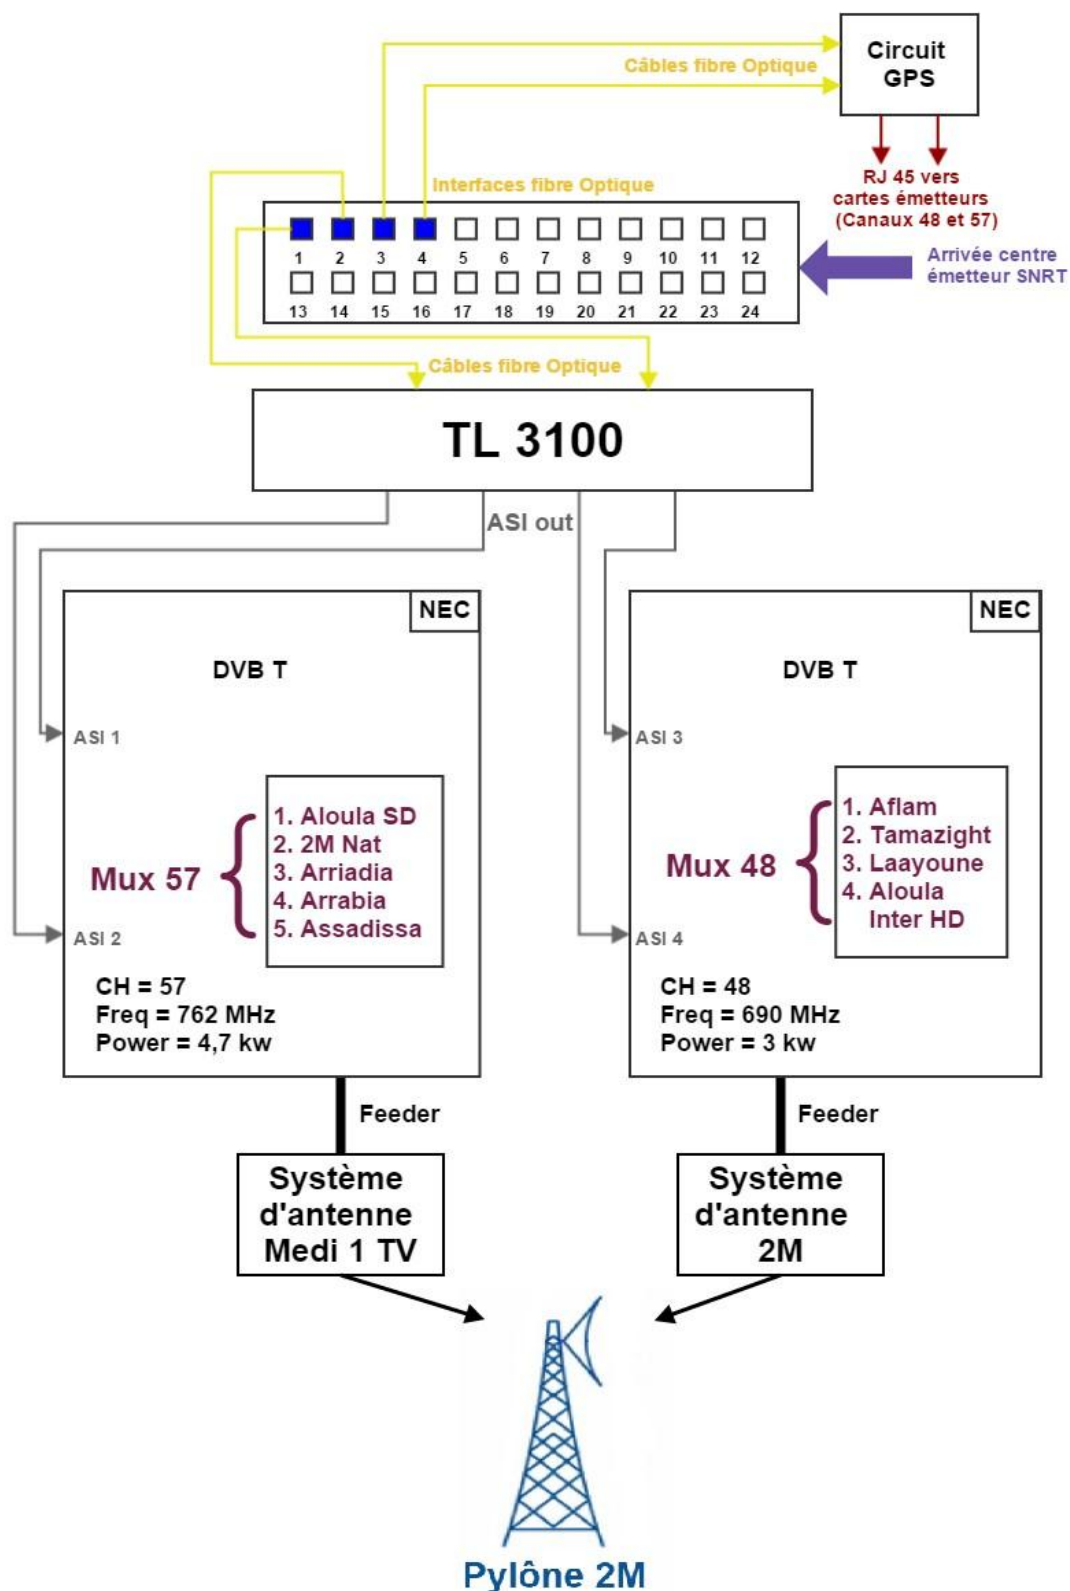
Circuit GPS

Câbles fibre Optique

RJ 45 vers cartes émetteurs (Canaux 48 et 57)

Interfaces fibre Optique

| 1 | 2 | 3 | 4 | 5 | 6 | 7 | 8 | 9 | 10 | 11 | 12 |
|---|---|---|---|---|---|---|---|---|---|---|---|
| 13 | 14 | 15 | 16 | 17 | 18 | 19 | 20 | 21 | 22 | 23 | 24 |

Arrivée centre émetteur SNRT

Câbles fibre Optique

TL 3100

ASI out

NEC

DVB T

ASI 1

Mux 57

1. Aloula SD
2. 2M Nat
3. Arriadia
4. Arrabia
5. Assadissa

ASI 2

CH = 57
Freq = 762 MHz
Power = 4,7 kw

NEC

DVB T

ASI 3

Mux 48

1. Aflam
2. Tamazight
3. Laayoune
4. Aloula Inter HD

ASI 4

CH = 48
Freq = 690 MHz
Power = 3 kw

Feeder

Système d'antenne Medi 1 TV

Feeder

Système d'antenne 2M

Pylône 2M